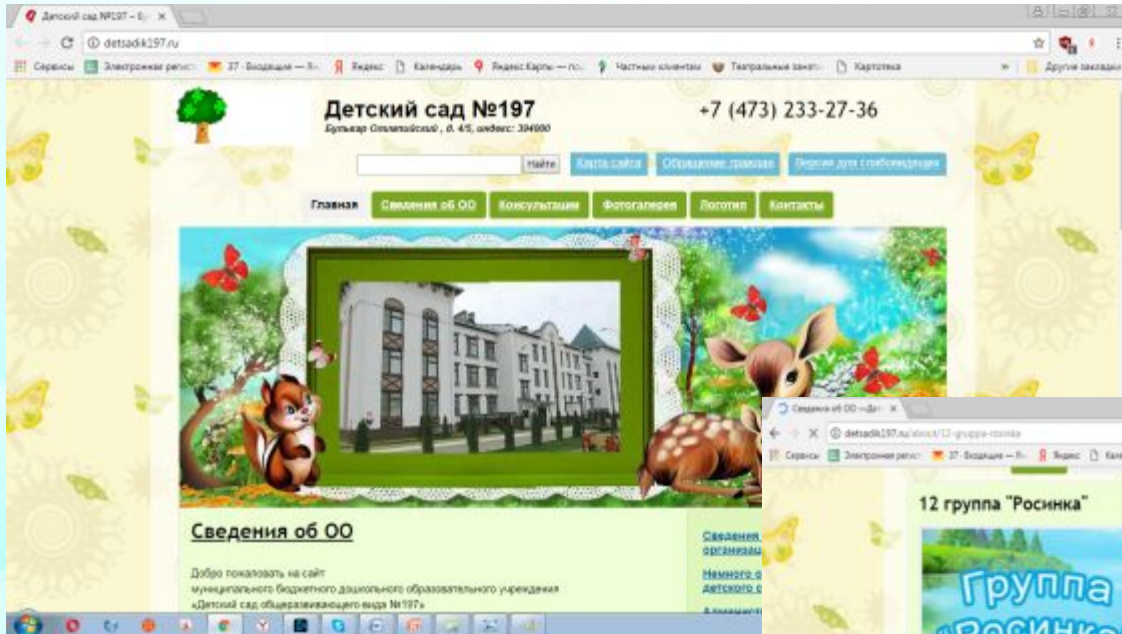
Детский сад №197 – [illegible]

detsadik197.ru

Сервисы | Электронная регист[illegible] | 37 - Входящие — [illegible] | Яндекс | Календарь | Яндекс.Карты — по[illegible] | Частным клиентам | Театральные занят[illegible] | Картотека | Другие закладки

Детский сад №197
Бульвар Олимпийский , д. 4/5, индекс: 394000

+7 (473) 233-27-36

Найти | Карта сайта | Обращение граждан | Версия для слабовидящих

Главная | Сведения об ОО | Консультации | Фотогалерея | Логопит | Контакты

Сведения об ОО

Добро пожаловать на сайт муниципального бюджетного дошкольного образовательного учреждения «Детский сад общеразвивающего вида №197»

Сведения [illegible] организа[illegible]

Немного о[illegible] детского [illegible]

Сведения об ОО — Дет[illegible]

detsadik197.ru/about/12-gruppa-rosinka

Сервисы | Электронная регист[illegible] | 37 - Входящие — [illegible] | Яндекс | Календарь

12 группа "Росинка"

Группа «Росинка